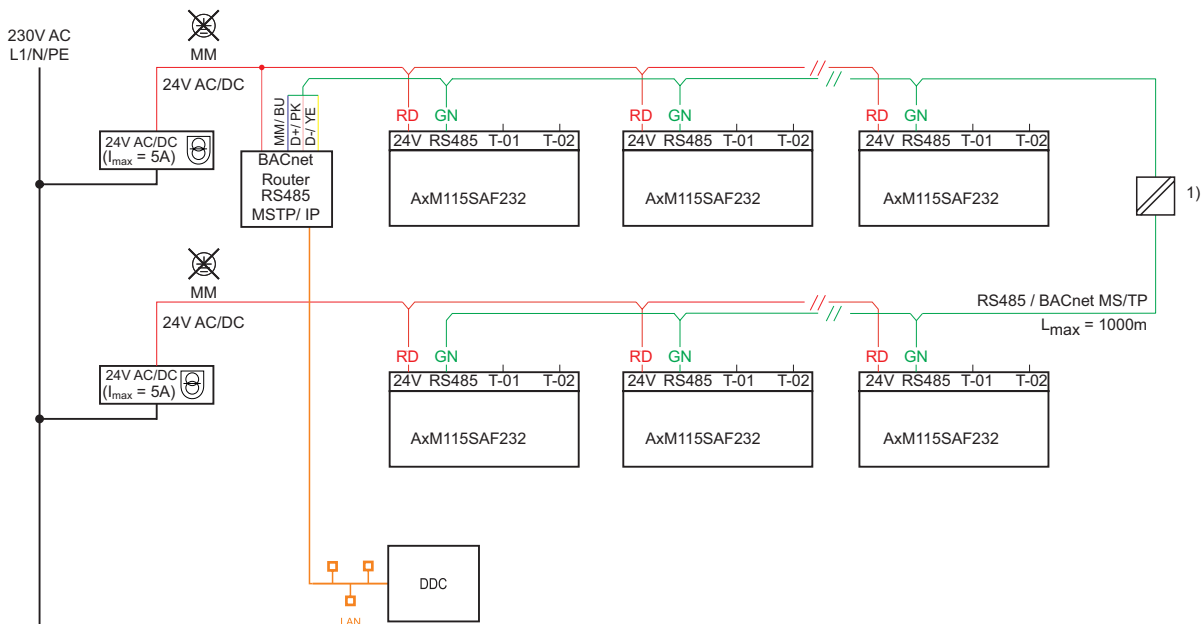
230V AC
L1/N/PE

MM

24V AC/DC

24V AC/DC
($I_{max}$ = 5A)

MM/ BU
D+/ PK
D-/ YE

BACnet
Router
RS485
MSTP/ IP

RD GN
24V RS485 T-01 T-02
AxM115SAF232

RD GN
24V RS485 T-01 T-02
AxM115SAF232

RD GN
24V RS485 T-01 T-02
AxM115SAF232

1)

MM

24V AC/DC

24V AC/DC
($I_{max}$ = 5A)

RS485 / BACnet MS/TP
$L_{max}$ = 1000m

RD GN
24V RS485 T-01 T-02
AxM115SAF232

RD GN
24V RS485 T-01 T-02
AxM115SAF232

RD GN
24V RS485 T-01 T-02
AxM115SAF232

DDC

LAN